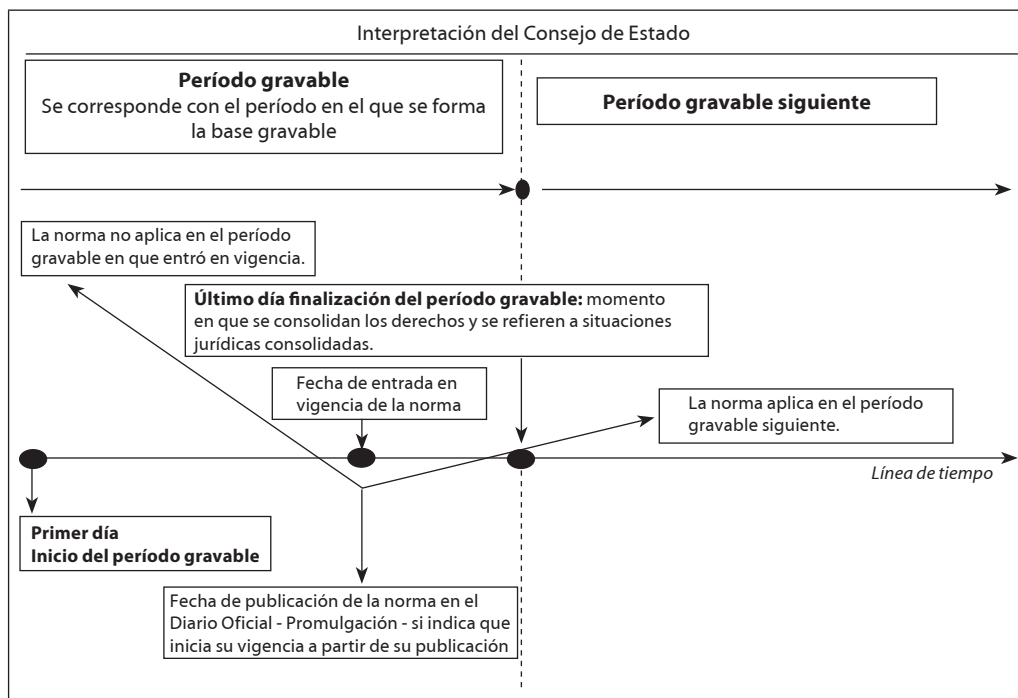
Interpretación del Consejo de Estado

**Período gravable**
Se corresponde con el período en el que se forma la base gravable

**Período gravable siguiente**

La norma no aplica en el período gravable en que entró en vigencia.

**Último día finalización del período gravable:** momento en que se consolidan los derechos y se refieren a situaciones jurídicas consolidadas.

Fecha de entrada en vigencia de la norma

La norma aplica en el período gravable siguiente.

*Línea de tiempo*

**Primer día**
**Inicio del período gravable**

Fecha de publicación de la norma en el Diario Oficial - Promulgación - si indica que inicia su vigencia a partir de su publicación